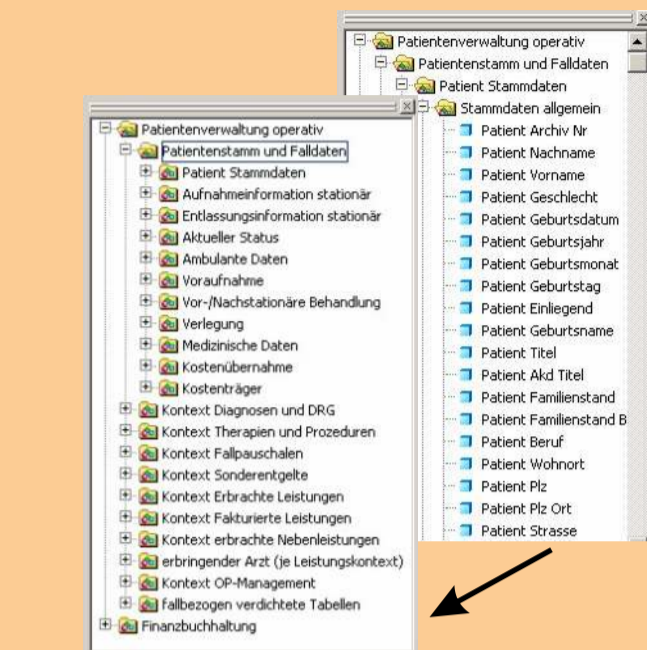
Patientenverwaltung operativ
Patientenstamm und Falldaten
Patient Stammdaten
Stammdaten allgemein
Patient Archiv Nr
Patient Nachname
Patient Vorname
Patient Geschlecht
Patient Geburtsdatum
Patient Geburtsjahr
Patient Geburtsmonat
Patient Geburtstag
Patient Einliegend
Patient Geburtsname
Patient Titel
Patient Akd Titel
Patient Familienstand
Patient Familienstand B
Patient Beruf
Patient Wohnort
Patient Plz
Patient Plz Ort
Patient Strasse

Patientenverwaltung operativ
Patientenstamm und Falldaten
Patient Stammdaten
Aufnahmeinformation stationär
Entlassungsinformation stationär
Aktueller Status
Ambulante Daten
Voraufnahme
Vor-/Nachstationäre Behandlung
Verlegung
Medizinische Daten
Kostenübernahme
Kostenträger
Kontext Diagnosen und DRG
Kontext Therapien und Prozeduren
Kontext Fallpauschalen
Kontext Sonderentgelte
Kontext Erbrachte Leistungen
Kontext Fakturierte Leistungen
Kontext erbrachte Nebenleistungen
erbringender Arzt (je Leistungskontext)
Kontext OP-Management
fallbezogen verdichtete Tabellen
Finanzbuchhaltung